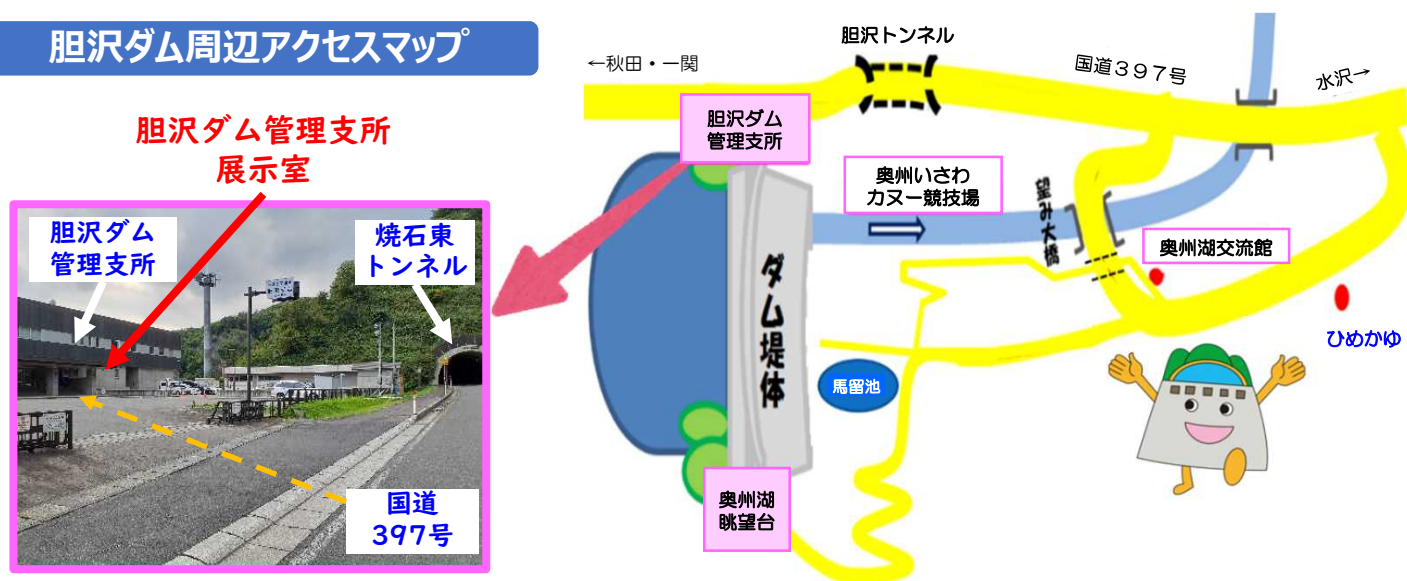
胆沢ダム周辺アクセスマップ

胆沢ダム管理支所
展示室

胆沢ダム
管理支所

焼石東
トンネル

国道
397号

←秋田・一関

胆沢トンネル

国道３９７号

水沢→

胆沢ダム
管理支所

奥州いさわ
カヌー競技場

望み大橋

奥州湖交流館

ダム堤体

馬留池

ひめかゆ

奥州湖
眺望台